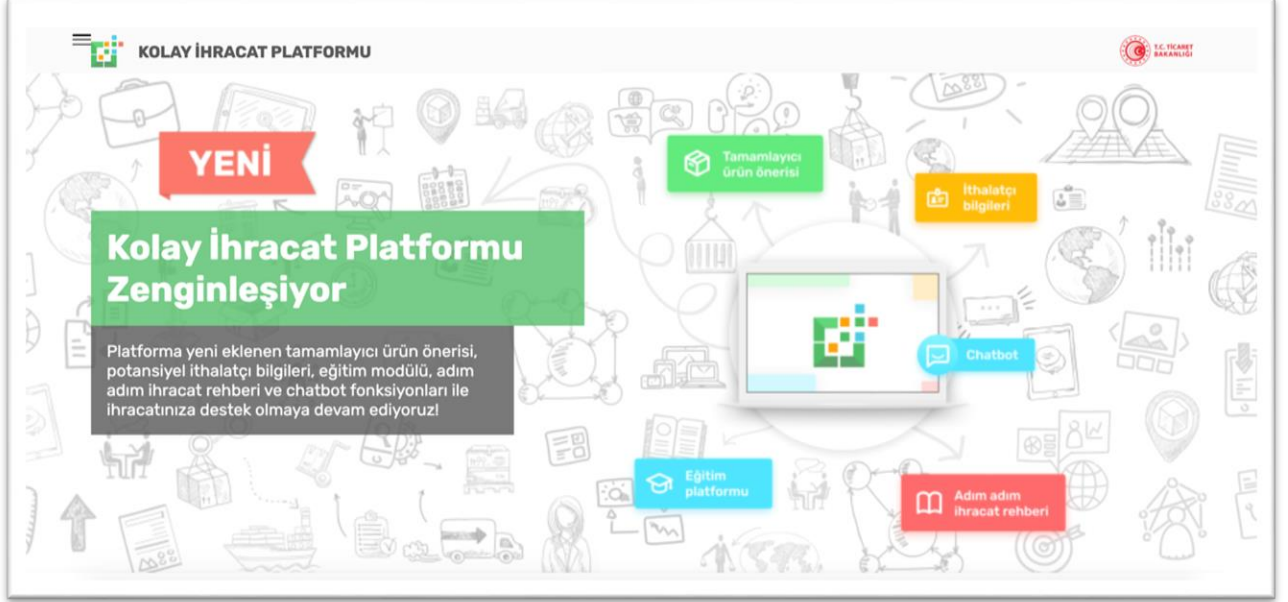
KOLAY İHRACAT PLATFORMU

T.C. TİCARET BAKANLIĞI

YENİ

Kolay İhracat Platformu Zenginleşiyor

Platforma yeni eklenen tamamlayıcı ürün önerisi, potansiyel ithalatçı bilgileri, eğitim modülü, adım adım ihracat rehberi ve chatbot fonksiyonları ile ihracatınıza destek olmaya devam ediyoruz!

Tamamlayıcı ürün önerisi

İthalatçı bilgileri

Chatbot

Eğitim platformu

Adım adım ihracat rehberi